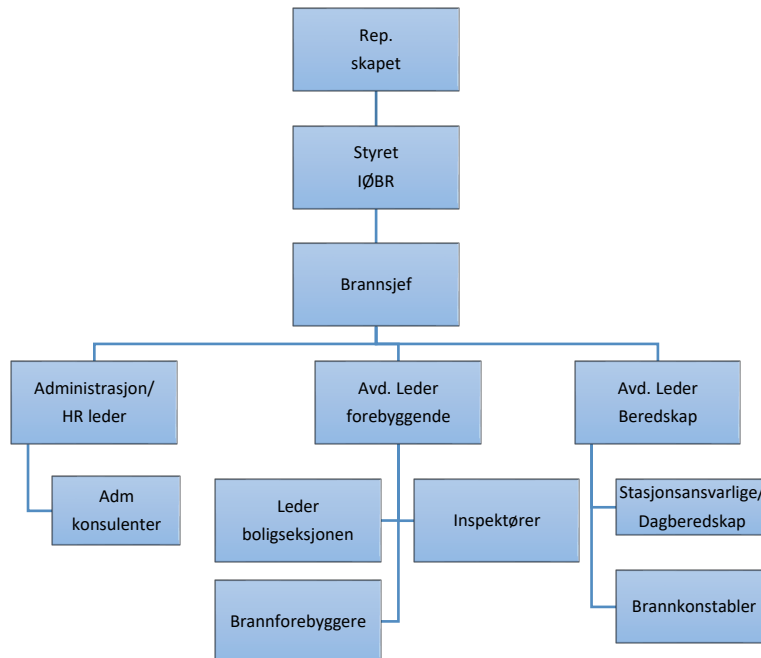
Rep.
skapet

Styret
IØBR

Brannsjef

Administrasjon/
HR leder

Avd. Leder
forebyggende

Avd. Leder
Beredskap

Adm
konsulenter

Leder
boligseksjonen

Inspektører

Brannforebyggere

Stasjonsansvarlige/
Dagberedskap

Brannkonstabler